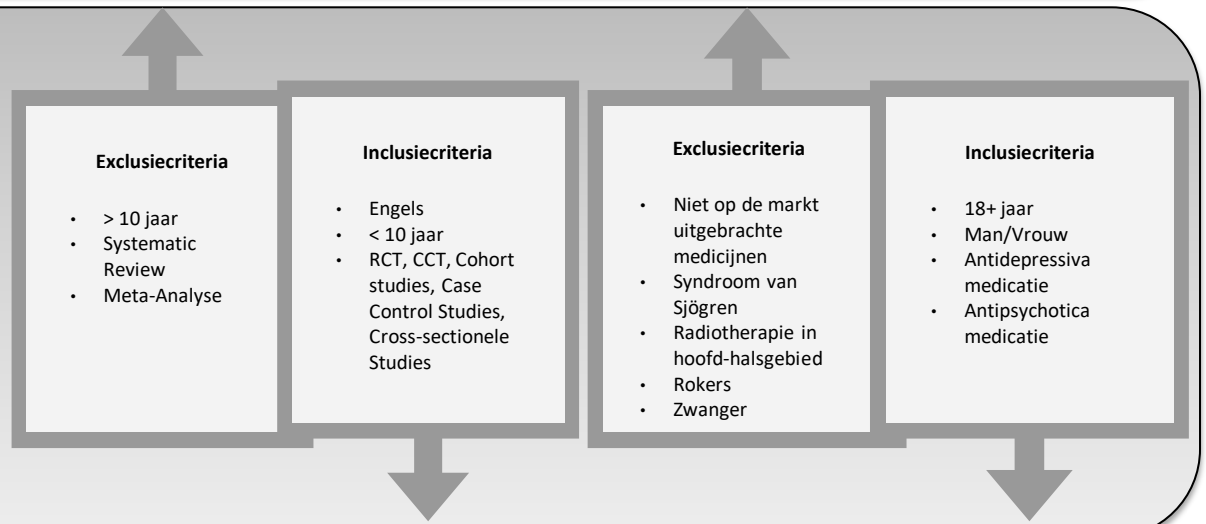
**Exclusiecriteria**

- > 10 jaar
- Systematic Review
- Meta-Analyse

**Inclusiecriteria**

- Engels
- < 10 jaar
- RCT, CCT, Cohort studies, Case Control Studies, Cross-sectionele Studies

**Exclusiecriteria**

- Niet op de markt uitgebrachte medicijnen
- Syndroom van Sjögren
- Radiotherapie in hoofd-halsgebied
- Rokers
- Zwanger

**Inclusiecriteria**

- 18+ jaar
- Man/Vrouw
- Antidepressiva medicatie
- Antipsychotica medicatie